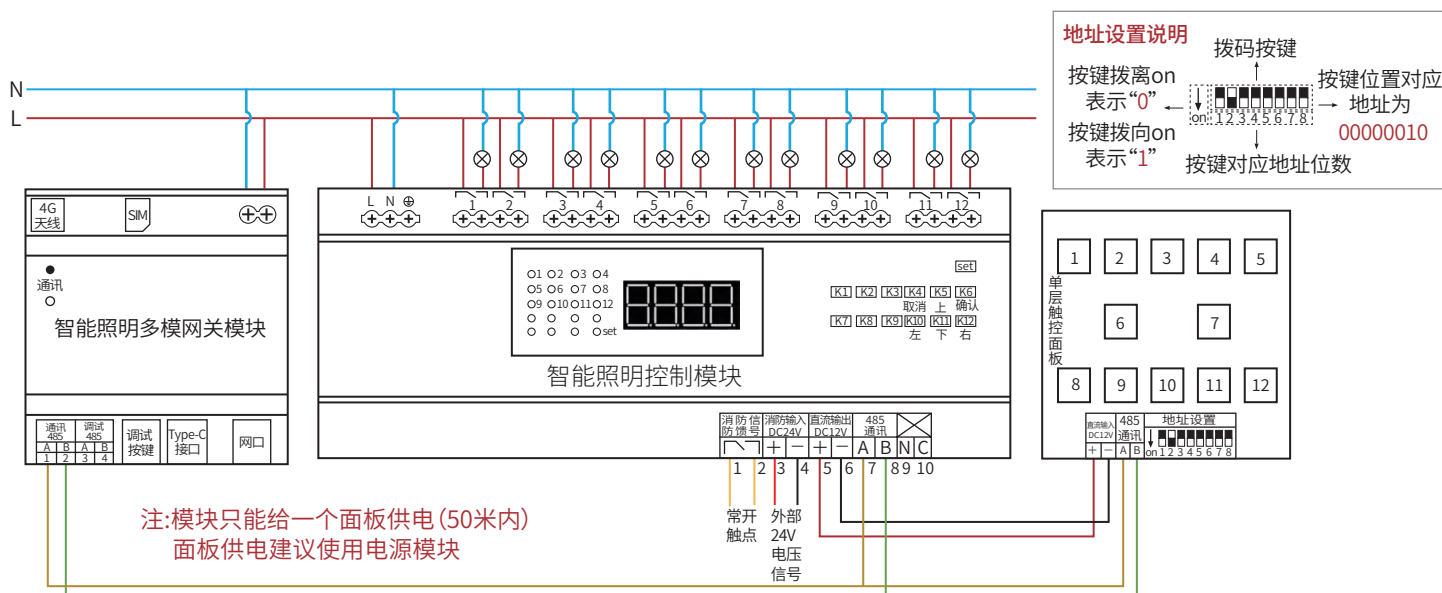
地址设置说明
拨码按键
按键拨离on 表示“0”
按键拨向on 表示“1”
on 1 2 3 4 5 6 7 8
按键位置对应地址为 00000010
按键对应地址位数

N
L

4G 天线
SIM
通讯
智能照明多模网关模块
通讯 485
调试 485
A B A B
1 2 3 4
调试按键
Type-C 接口
网口

L N ⊕
1 2 3 4 5 6 7 8 9 10 11 12
O1 O2 O3 O4
O5 O6 O7 O8
O9 O10 O11 O12
set
K1 K2 K3 K4 K5 K6
取消 上 确认
K7 K8 K9 K10 K11 K12
左 下 右
set
智能照明控制模块
消防信号
消防输入 DC24V
直流输出 DC12V
485 通讯
+ − + − A B N C
1 2 3 4 5 6 7 8 9 10
常开触点
外部 24V 电压信号

单层触控面板
1 2 3 4 5
6 7
8 9 10 11 12
直流输入 DC12V
485 通讯
地址设置
+ − A B
on 1 2 3 4 5 6 7 8

注:模块只能给一个面板供电(50米内)
面板供电建议使用电源模块